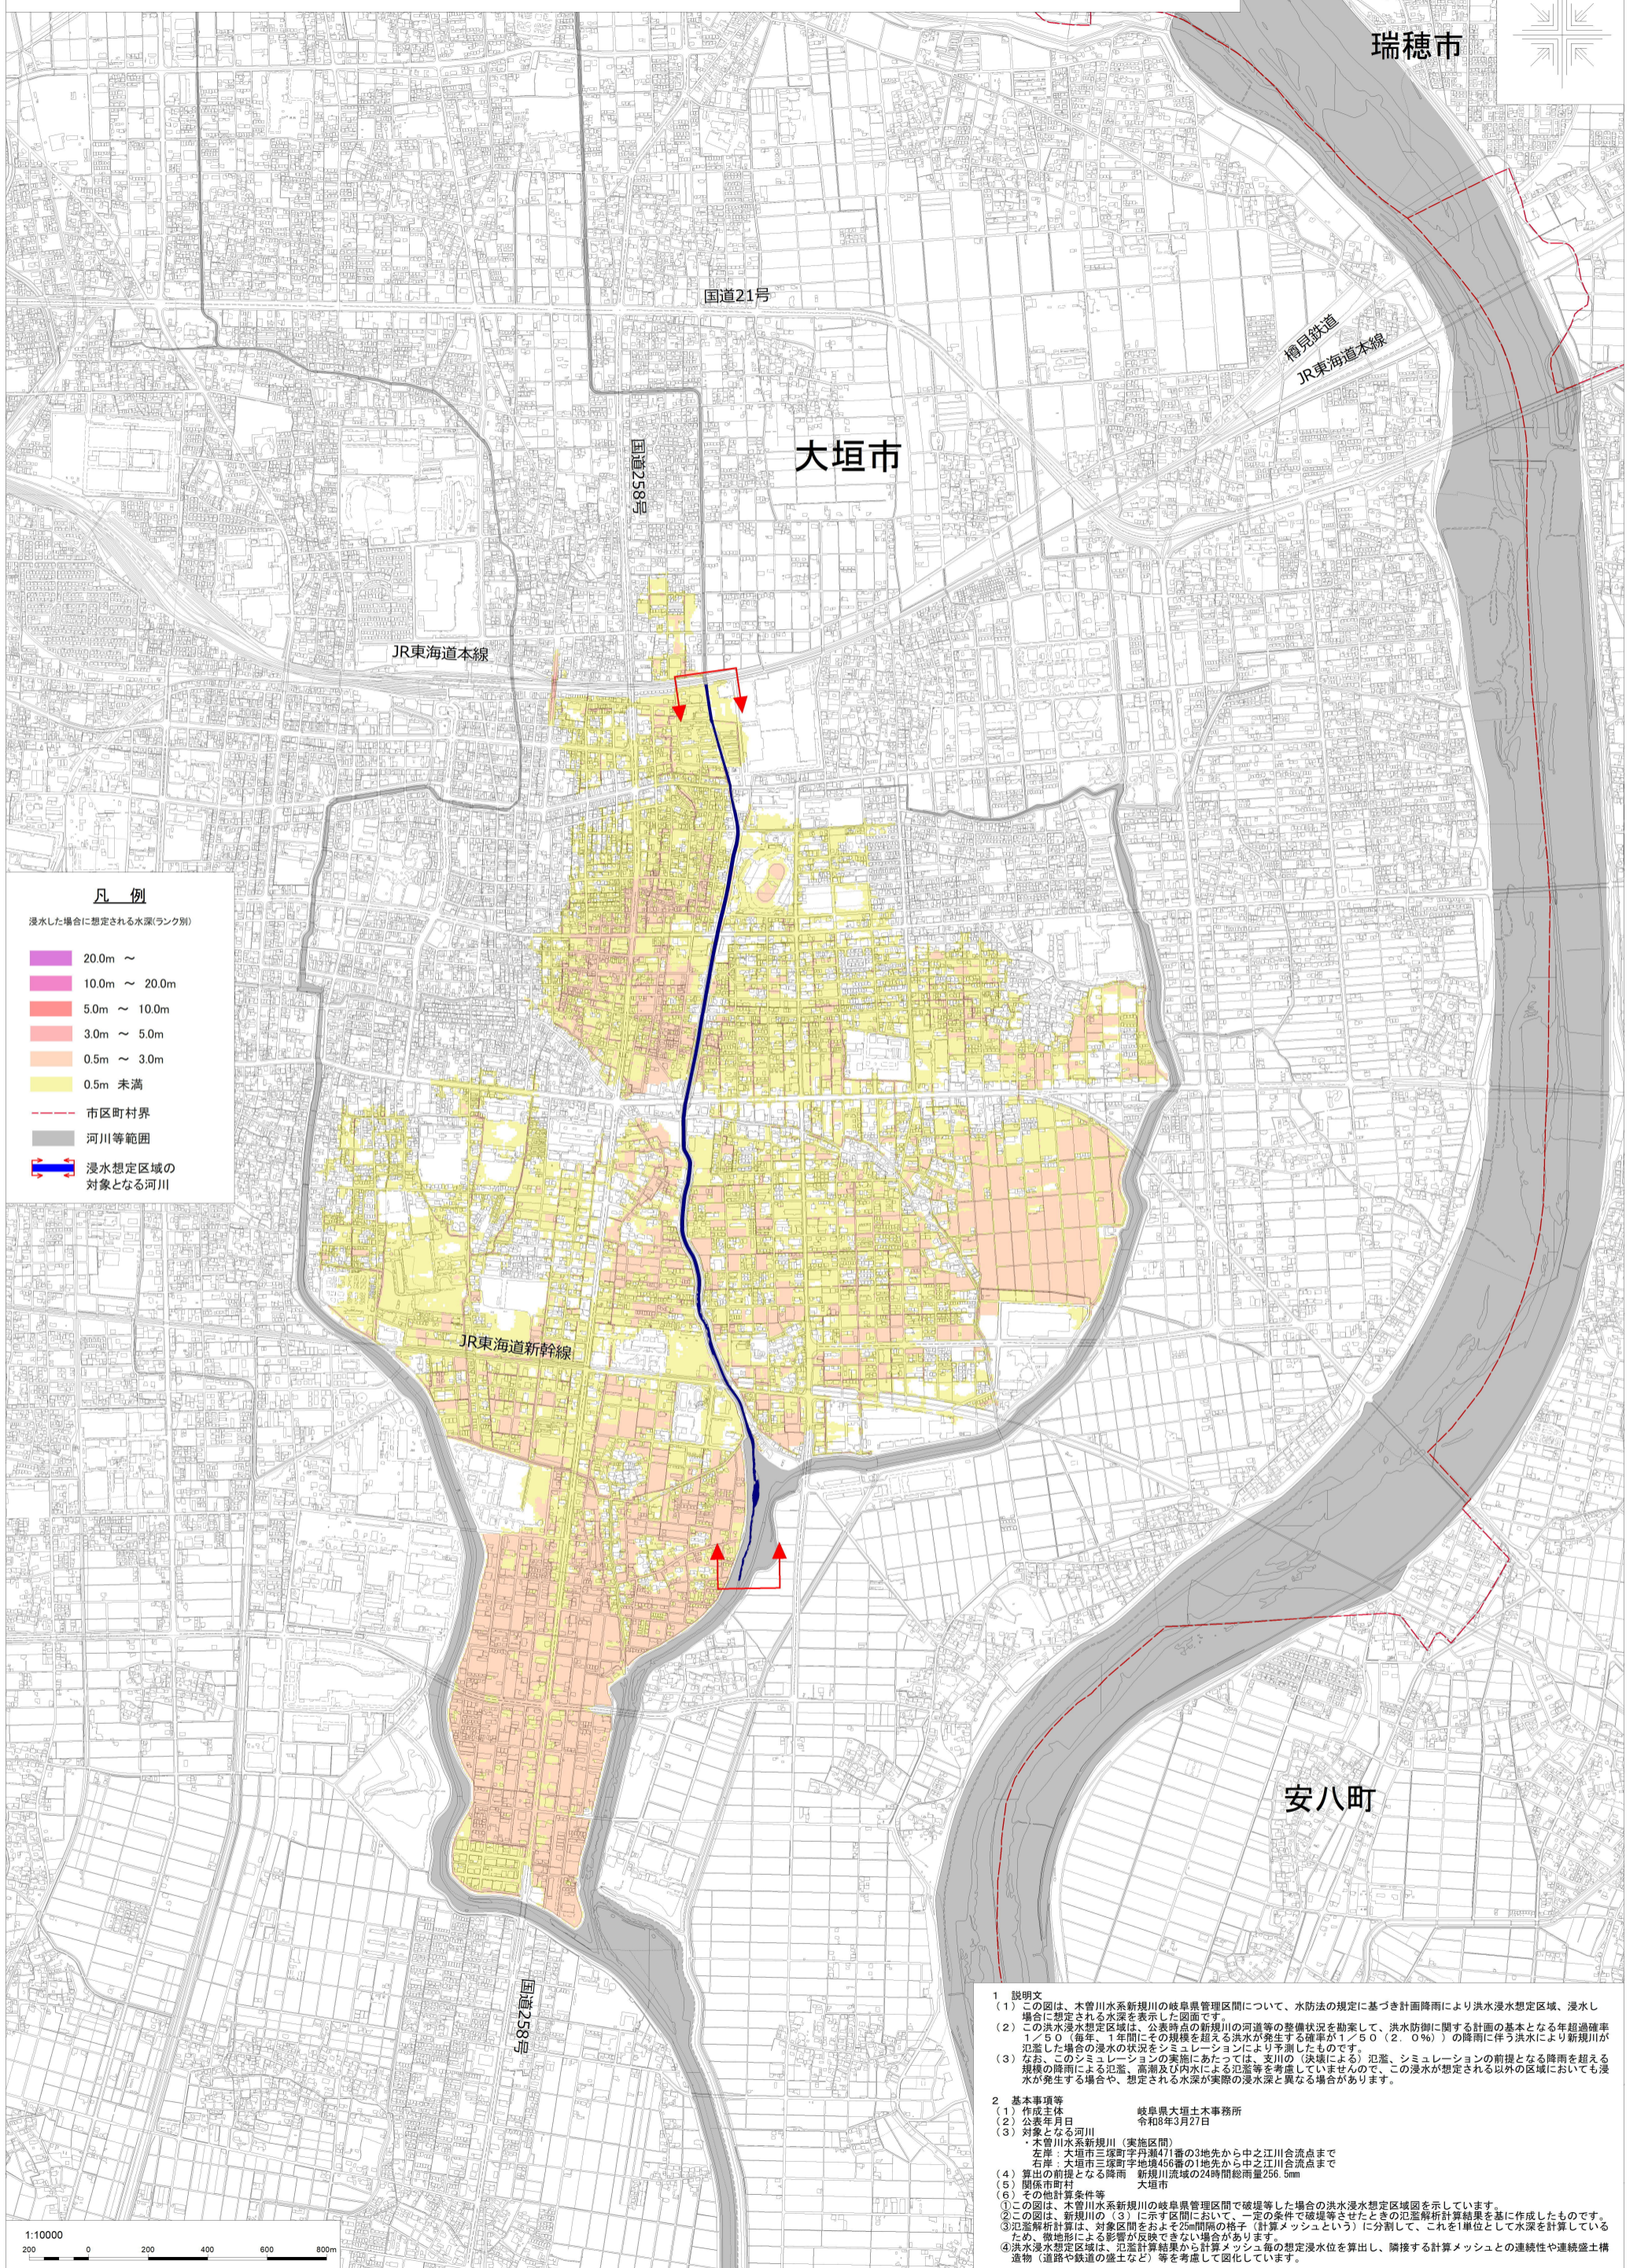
瑞穂市

国道21号

樽見鉄道
JR東海道本線

大垣市

国道258号

JR東海道本線

凡　例
浸水した場合に想定される水深(ランク別)
20.0m　～
10.0m　～　20.0m
5.0m　～　10.0m
3.0m　～　5.0m
0.5m　～　3.0m
0.5m　未満
市区町村界
河川等範囲
浸水想定区域の対象となる河川

JR東海道新幹線

安八町

国道258号

1　説明文
（１）この図は、木曽川水系新規川の岐阜県管理区間について、水防法の規定に基づき計画降雨により洪水浸水想定区域、浸水した場合に想定される水深を表示した図面です。
（２）この洪水浸水想定区域は、公表時点の新規川の河道等の整備状況を勘案して、洪水防御に関する計画の基本となる年超過確率１／５０（毎年、１年間にその規模を超える洪水が発生する確率が１／５０（２．０％））の降雨に伴う洪水により新規川が氾濫した場合の浸水の状況をシミュレーションにより予測したものです。
（３）なお、このシミュレーションの実施にあたっては、支川の（決壊による）氾濫、シミュレーションの前提となる降雨を超える規模の降雨による氾濫、高潮及び内水による氾濫等を考慮していませんので、この浸水が想定される以外の区域においても浸水が発生する場合や、想定される水深が実際の浸水深と異なる場合があります。

2　基本事項等
（１）作成主体　岐阜県大垣土木事務所
（２）公表年月日　令和8年3月27日
（３）対象となる河川
・木曽川水系新規川（実施区間）
左岸：大垣市三塚町字丹瀬471番の3地先から中之江川合流点まで
右岸：大垣市三塚町字地塚456番の1地先から中之江川合流点まで
（４）算出の前提となる降雨　新規川流域の24時間総雨量256.5mm
（５）関係市町村　大垣市
（６）その他計算条件等
①この図は、木曽川水系新規川の岐阜県管理区間で破堤等した場合の洪水浸水想定区域図を示しています。
②この図は、新規川の（３）に示す区間において、一定の条件で破堤等させたときの氾濫解析計算結果を基に作成したものです。
③氾濫解析計算は、対象区間をおよそ25m間隔の格子（計算メッシュという）に分割して、これを1単位として水深を計算しているため、微地形による影響が反映できない場合があります。
④洪水浸水想定区域は、氾濫計算結果から計算メッシュ毎の想定浸水位を算出し、隣接する計算メッシュとの連続性や連続盛土構造物（道路や鉄道の盛土など）等を考慮して図化しています。

1:10000
200　0　200　400　600　800m